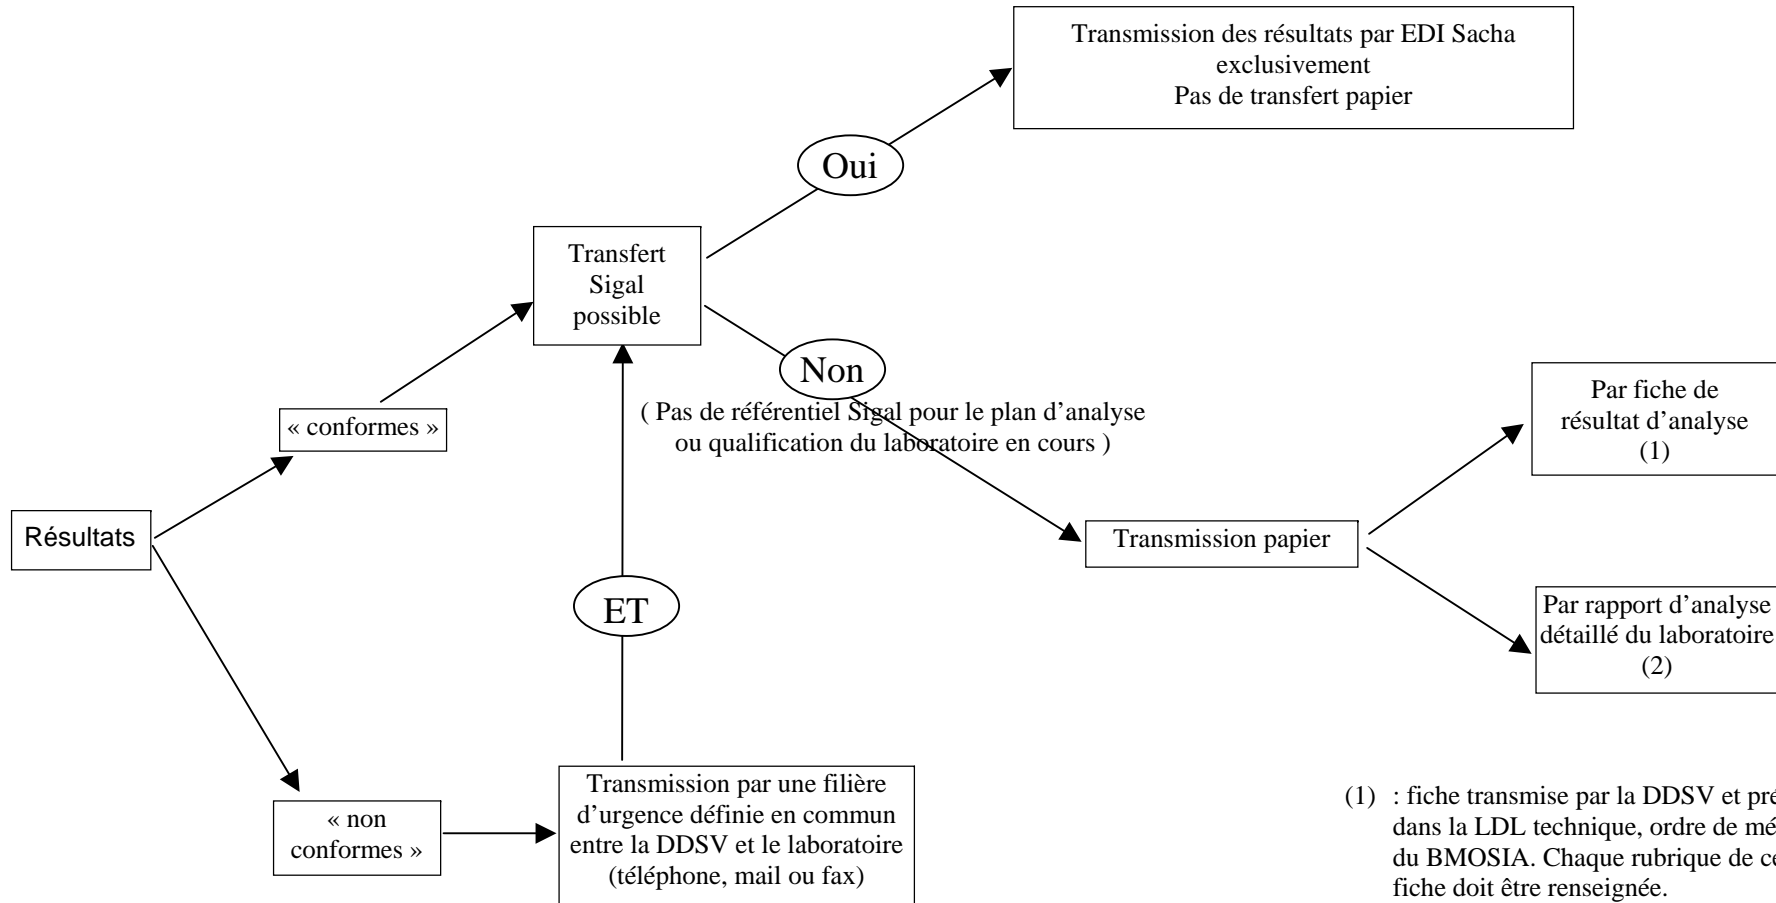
Transmission des résultats par EDI Sacha exclusivement
Pas de transfert papier

Oui

Transfert Sigal possible

Non

( Pas de référentiel Sigal pour le plan d'analyse ou qualification du laboratoire en cours )

« conformes »

Résultats

ET

« non conformes »

Transmission par une filière d'urgence définie en commun entre la DDSV et le laboratoire (téléphone, mail ou fax)

Transmission papier

Par fiche de résultat d'analyse (1)

Par rapport d'analyse détaillé du laboratoire (2)

(1) : fiche transmise par la DDSV et pré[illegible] dans la LDL technique, ordre de mé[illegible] du BMOSIA. Chaque rubrique de ce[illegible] fiche doit être renseignée.